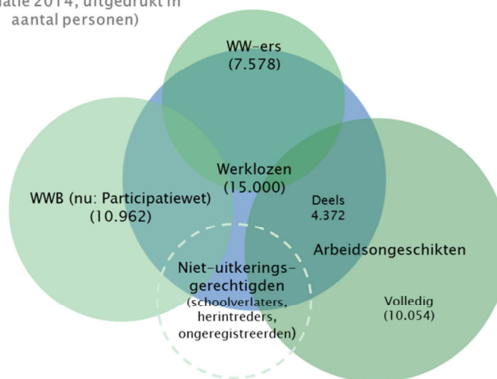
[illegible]atie 2014, uitgedrukt in aantal personen)

WW-ers (7.578)

Werklozen (15.000)

WWB (nu: Participatiewet) (10.962)

Deels 4.372

Arbeidsongeschikten

Niet-uitkeringsgerechtigden (schoolverlaters, herintreders, ongeregistreerden)

Volledig (10.054)